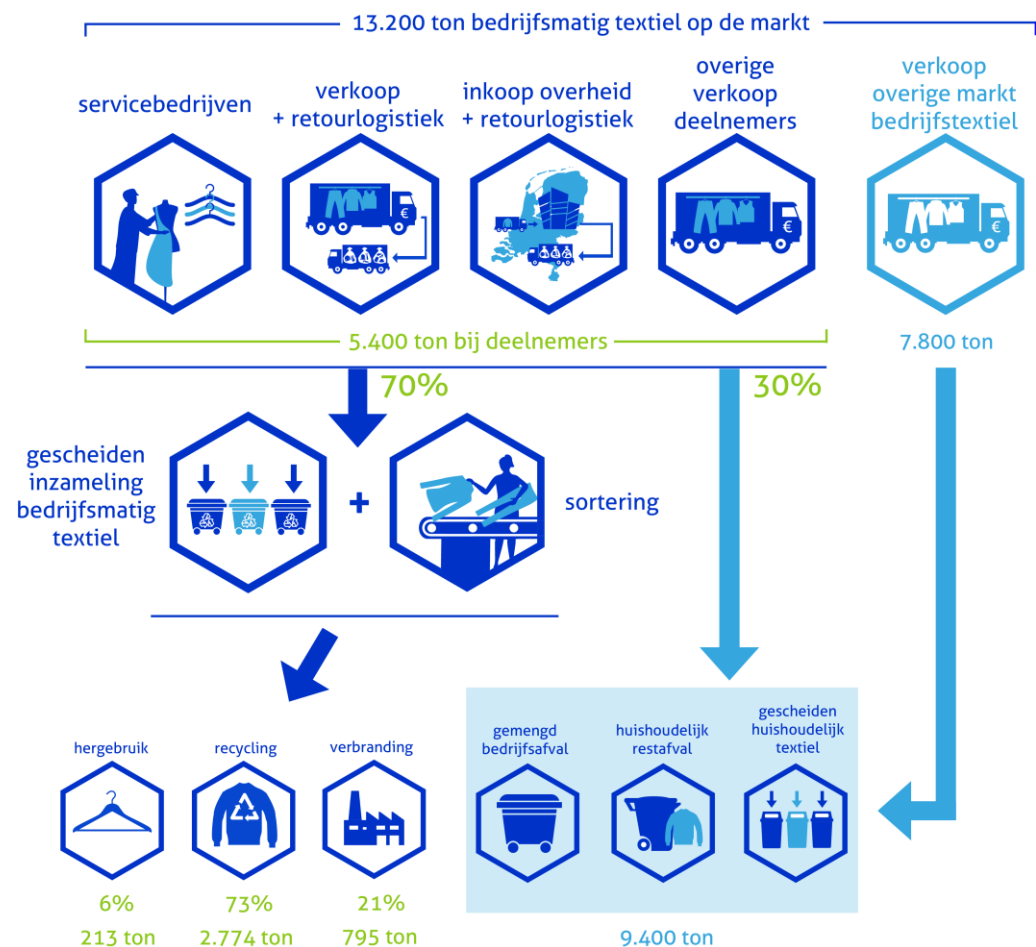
13.200 ton bedrijfsmatig textiel op de markt

servicebedrijven

verkoop + retourlogistiek

inkoop overheid + retourlogistiek

overige verkoop deelnemers

verkoop overige markt bedrijfstextiel

5.400 ton bij deelnemers

7.800 ton

70%

30%

gescheiden inzameling bedrijfsmatig textiel

+

sortering

hergebruik

recycling

verbranding

6%
213 ton

73%
2.774 ton

21%
795 ton

gemengd bedrijfsafval

huishoudelijk restafval

gescheiden huishoudelijk textiel

9.400 ton